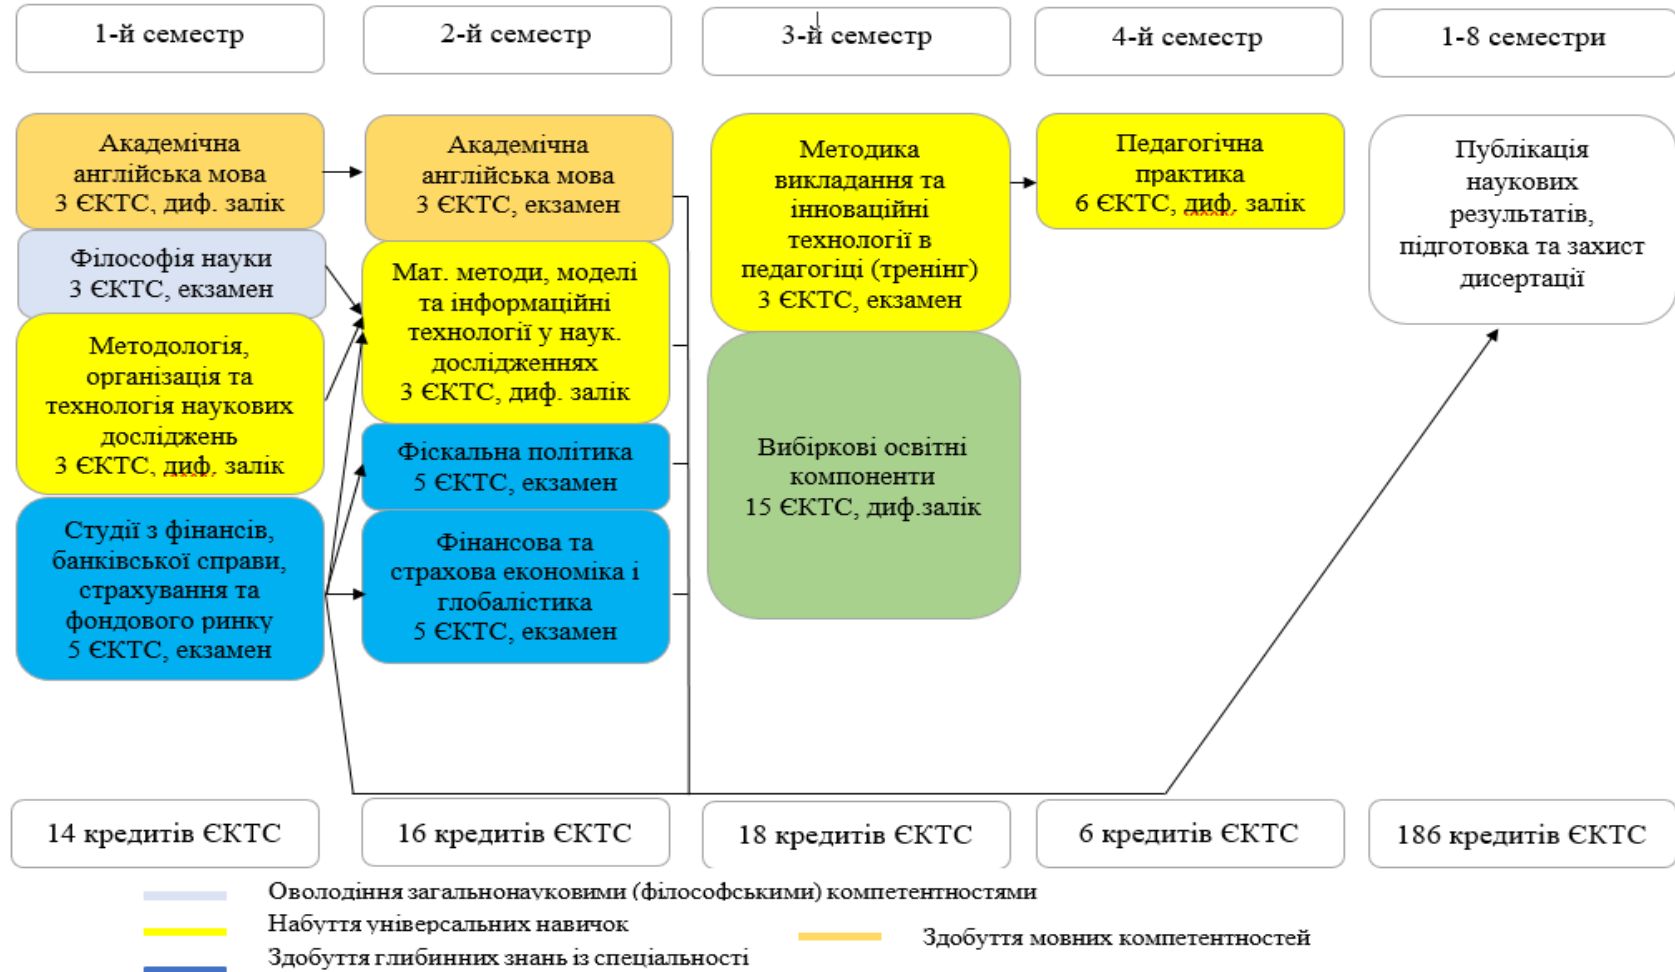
1-й семестр

2-й семестр

3-й семестр

4-й семестр

1-8 семестри

Академічна англійська мова 3 ЄКТС, диф. залік

Філософія науки 3 ЄКТС, екзамен

Методологія, організація та технологія наукових досліджень 3 ЄКТС, диф. залік

Студії з фінансів, банківської справи, страхування та фондового ринку 5 ЄКТС, екзамен

Академічна англійська мова 3 ЄКТС, екзамен

Мат. методи, моделі та інформаційні технології у наук. дослідженнях 3 ЄКТС, диф. залік

Фіскальна політика 5 ЄКТС, екзамен

Фінансова та страхова економіка і глобалістика 5 ЄКТС, екзамен

Методика викладання та інноваційні технології в педагогіці (тренінг) 3 ЄКТС, екзамен

Вибіркові освітні компоненти 15 ЄКТС, диф.залік

Педагогічна практика 6 ЄКТС, диф. залік

Публікація наукових результатів, підготовка та захист дисертації

14 кредитів ЄКТС

16 кредитів ЄКТС

18 кредитів ЄКТС

6 кредитів ЄКТС

186 кредитів ЄКТС

Оволодіння загальнонауковими (філософськими) компетентностями

Набуття універсальних навичок

Здобуття глибинних знань із спеціальності

Здобуття мовних компетентностей